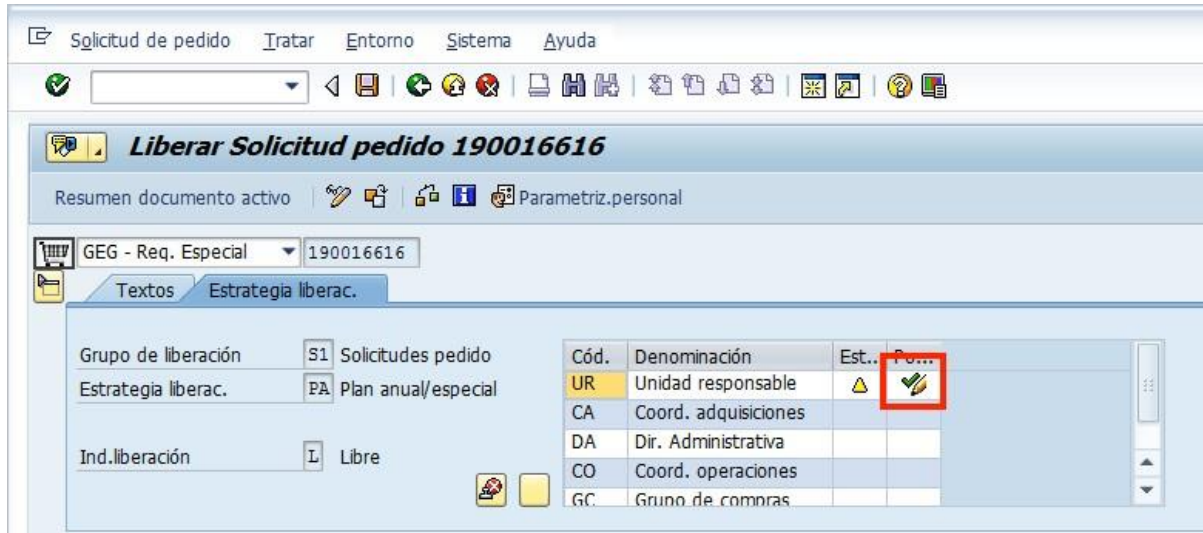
Solicitud de pedido Tratar Entorno Sistema Ayuda

Liberar Solicitud pedido 190016616

Resumen documento activo Parametriz.personal

GEG - Req. Especial 190016616

Textos Estrategia liberac.

Grupo de liberación S1 Solicitudes pedido

Estrategia liberac. PA Plan anual/especial

Ind.liberación L Libre

| Cód. | Denominación | Est... | Po... |
|---|---|---|---|
| UR | Unidad responsable | | |
| CA | Coord. adquisiciones | | |
| DA | Dir. Administrativa | | |
| CO | Coord. operaciones | | |
| GC | Grupo de compras | | |